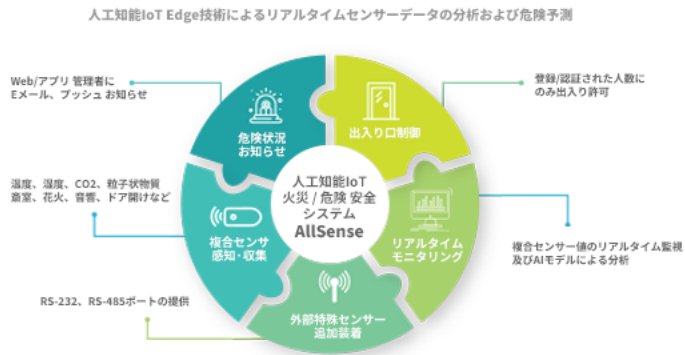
人工知能IoT Edge技術によるリアルタイムセンサーデータの分析および危険予測

Web/アプリ 管理者に
Eメール、プッシュ お知らせ

危険状況
お知らせ

出入り口制御

登録/認証された人数に
のみ出入り許可

温度、湿度、CO2、粒子状物質
煙霧、花火、音響、ドア開けなど

複合センサ
感知・収集

人工知能IoT
火災 / 危険 安全
システム
AllSense

リアルタイム
モニタリング

複合センサー値のリアルタイム監視
及びAIモデルによる分析

RS-232、RS-485ポートの提供

外部特殊センサー
追加装着